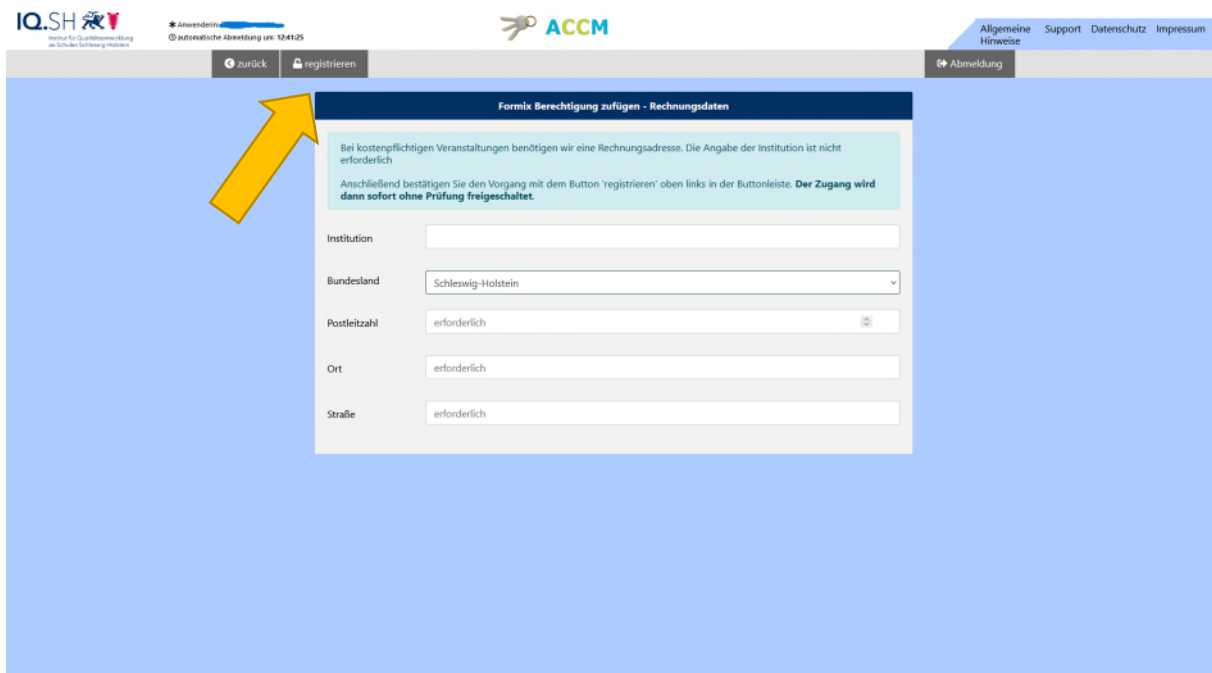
IQ.SH
Institut für Qualitätsentwicklung an Schulen Schleswig-Holstein

Anwenderin: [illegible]
automatische Abmeldung um: 12:41:25

ACCM

Allgemeine Hinweise Support Datenschutz Impressum

zurück registrieren Abmeldung

Formix Berechtigung zufügen - Rechnungsdaten

Bei kostenpflichtigen Veranstaltungen benötigen wir eine Rechnungsadresse. Die Angabe der Institution ist nicht erforderlich

Anschließend bestätigen Sie den Vorgang mit dem Button 'registrieren' oben links in der Buttonleiste. **Der Zugang wird dann sofort ohne Prüfung freigeschaltet.**

Institution

Bundesland Schleswig-Holstein

Postleitzahl erforderlich

Ort erforderlich

Straße erforderlich